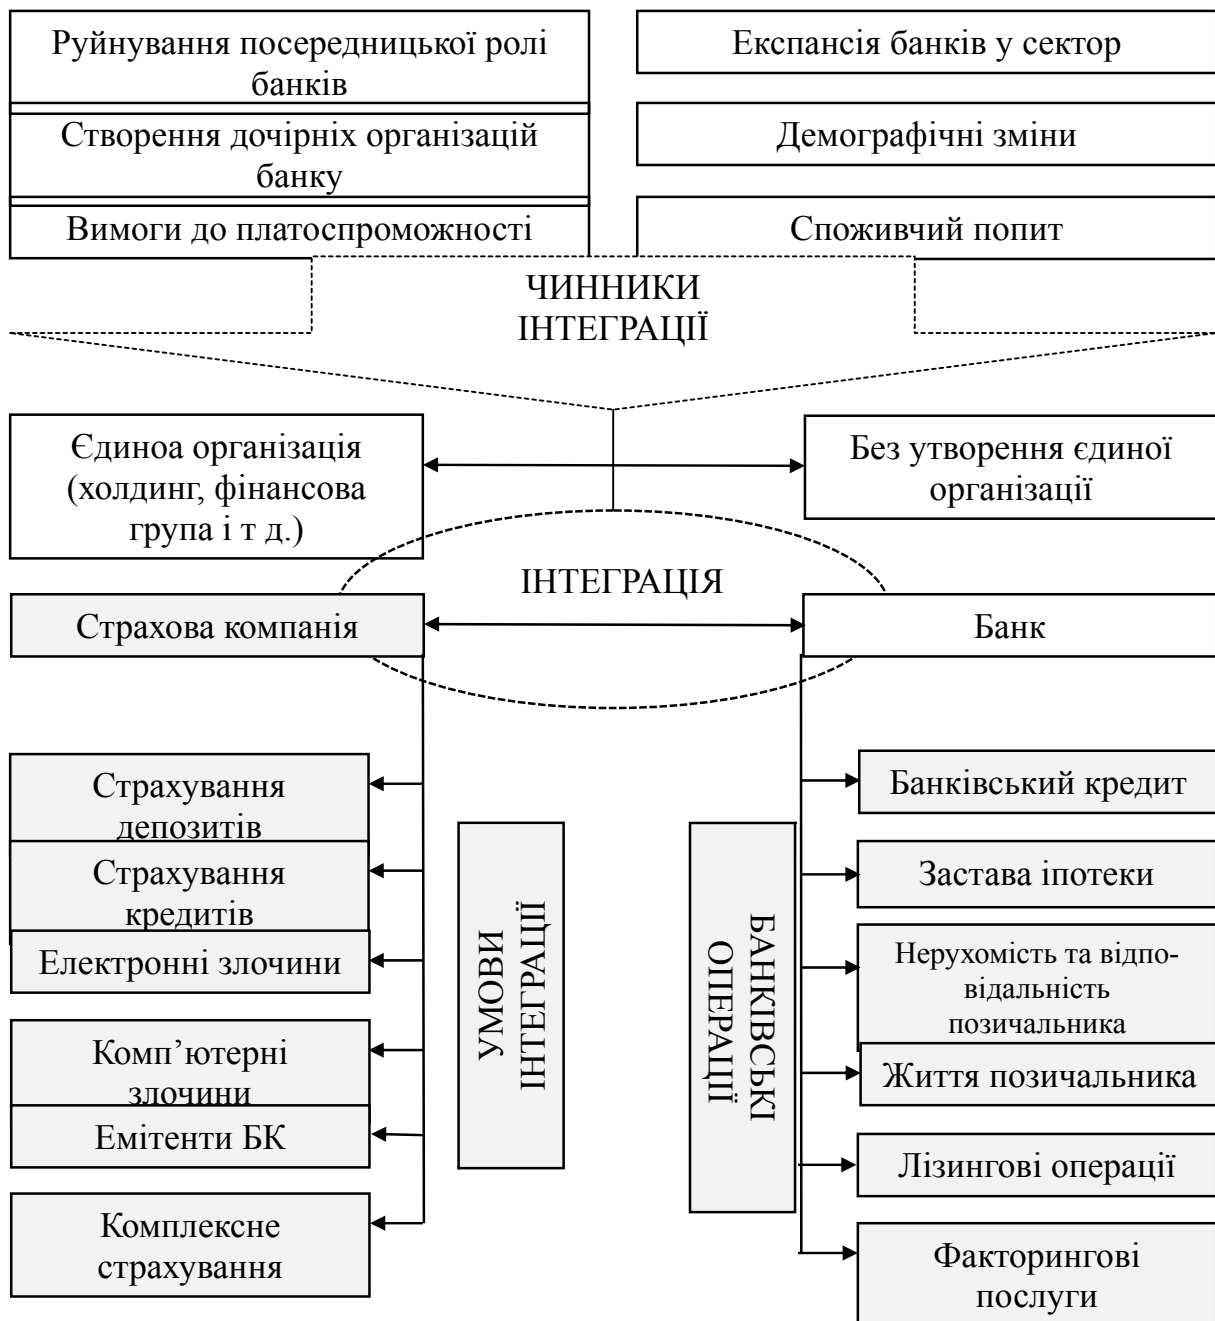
Руйнування посередницької ролі банків

Експансія банків у сектор

Створення дочірніх організацій банку

Демографічні зміни

Вимоги до платоспроможності

Споживчий попит

ЧИННИКИ ІНТЕГРАЦІЇ

Єдиноа організація (холдинг, фінансова група і т д.)

Без утворення єдиної організації

ІНТЕГРАЦІЯ

Страхова компанія

Банк

Страхування депозитів

Страхування кредитів

Електронні злочини

Комп'ютерні злочини

Емітенти БК

Комплексне страхування

УМОВИ ІНТЕГРАЦІЇ

БАНКІВСЬКІ ОПЕРАЦІЇ

Банківський кредит

Застава іпотеки

Нерухомість та відповідальність позичальника

Життя позичальника

Лізингові операції

Факторингові послуги